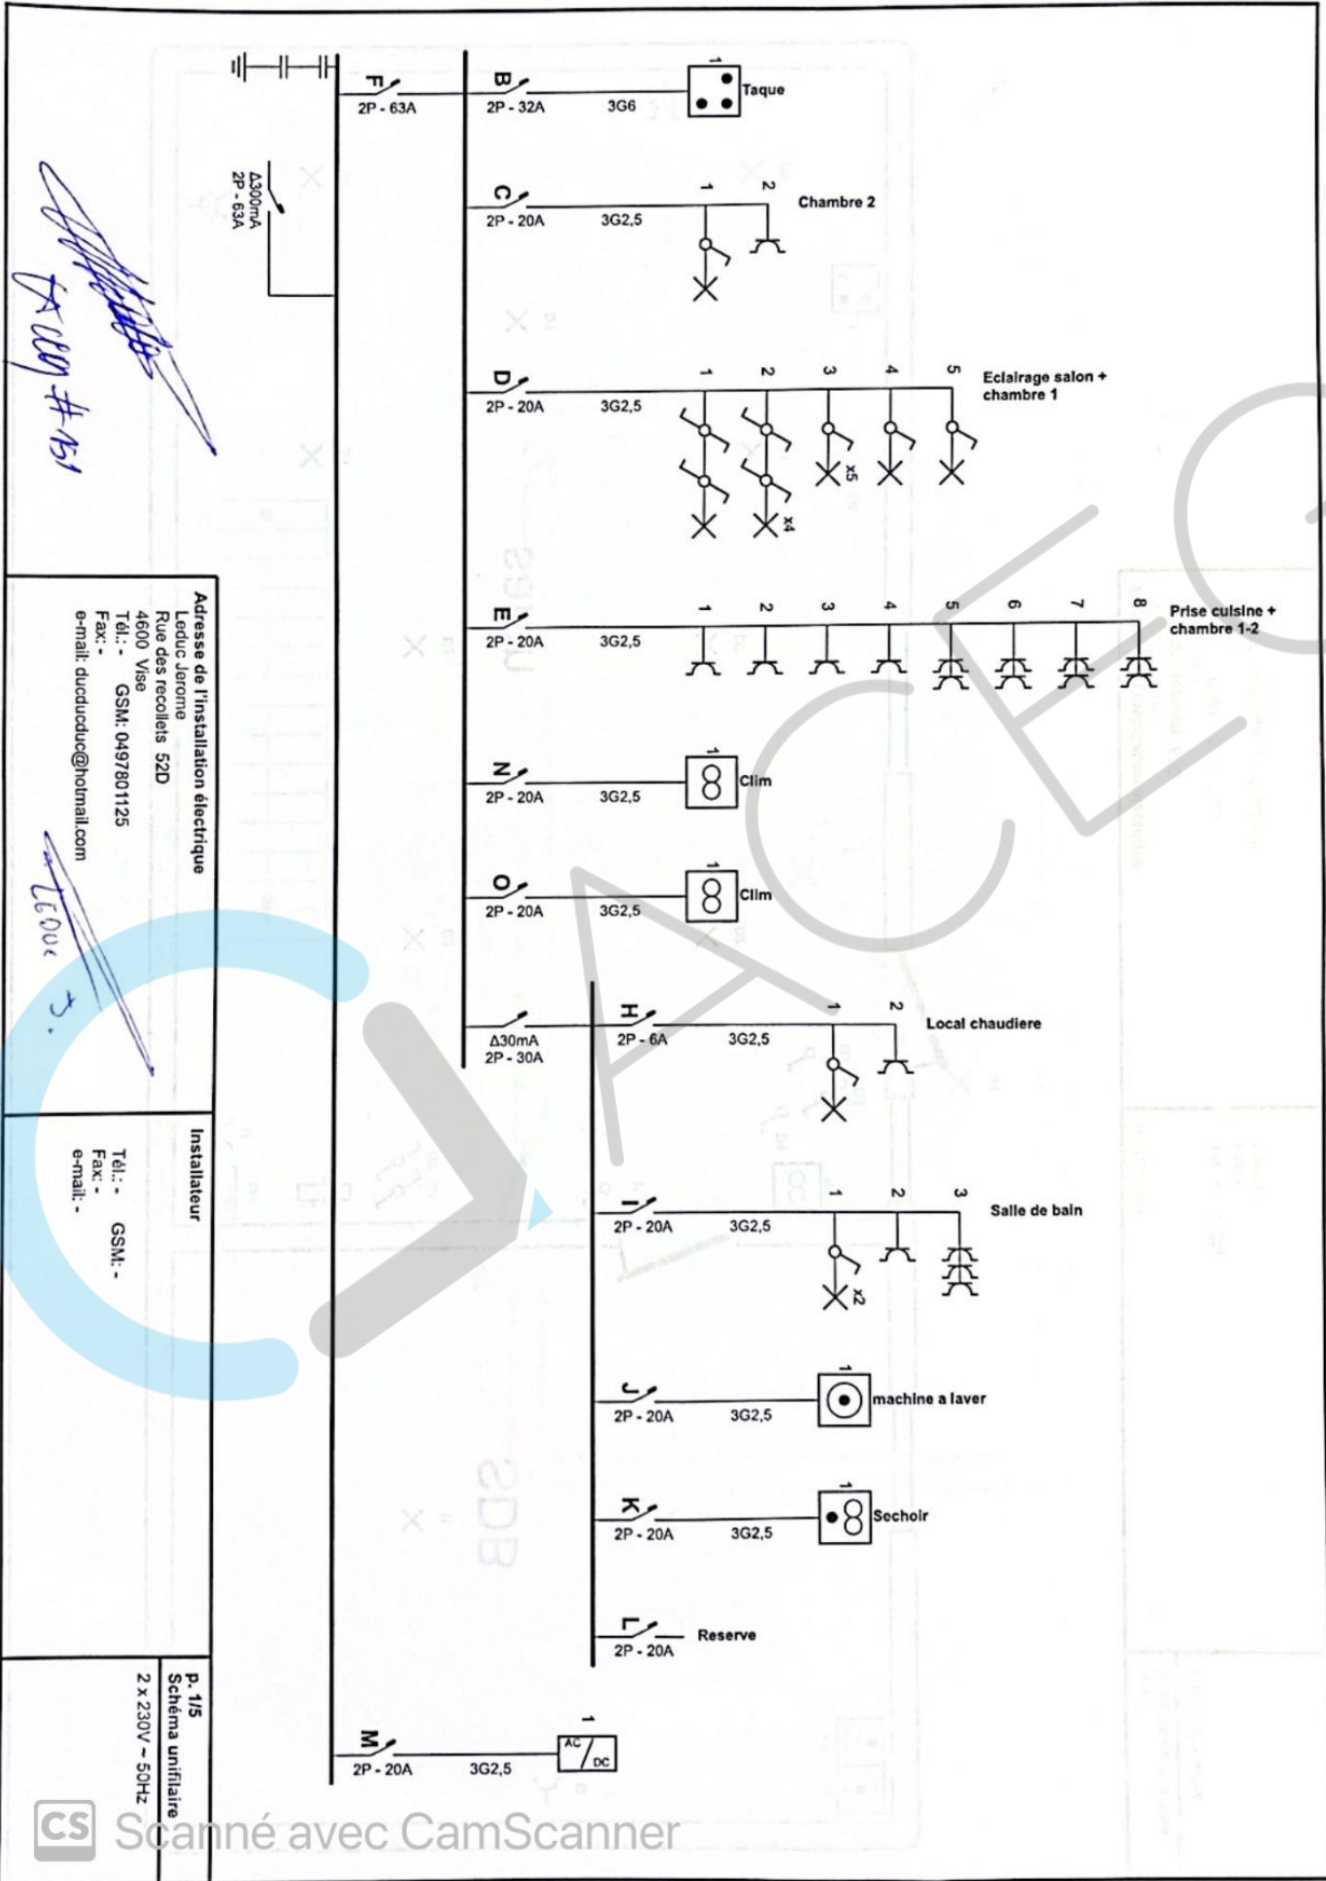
F
2P - 63A

Δ300mA
2P - 63A

B
2P - 32A
3G6
1
Taque

C
2P - 20A
3G2,5
1
2
Chambre 2

D
2P - 20A
3G2,5
1
2
3
4
5
Eclairage salon + chambre 1
x4
x5

E
2P - 20A
3G2,5
1
2
3
4
5
6
7
8
Prise cuisine + chambre 1-2

N
2P - 20A
3G2,5
1
Clim

O
2P - 20A
3G2,5
1
Clim

Δ30mA
2P - 30A

H
2P - 6A
3G2,5
1
2
Local chaudiere

I
2P - 20A
3G2,5
1
2
3
Salle de bain
x2

J
2P - 20A
3G2,5
1
machine a laver

K
2P - 20A
3G2,5
1
Sechoir

L
2P - 20A
Reserve

M
2P - 20A
3G2,5
1
AC
DC

Adresse de l'installation électrique
Leduc Jerome
Rue des recollets 52D
4600 Vise
Tél.: - GSM: 0497801125
Fax: -
e-mail: ducducduc@hotmail.com

Leduc J.

Installateur
Tél.: - GSM: -
Fax: -
e-mail: -

P. 1/5
Schéma unifilaire
2 x 230V ~ 50Hz

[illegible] #151

CS Scanné avec CamScanner